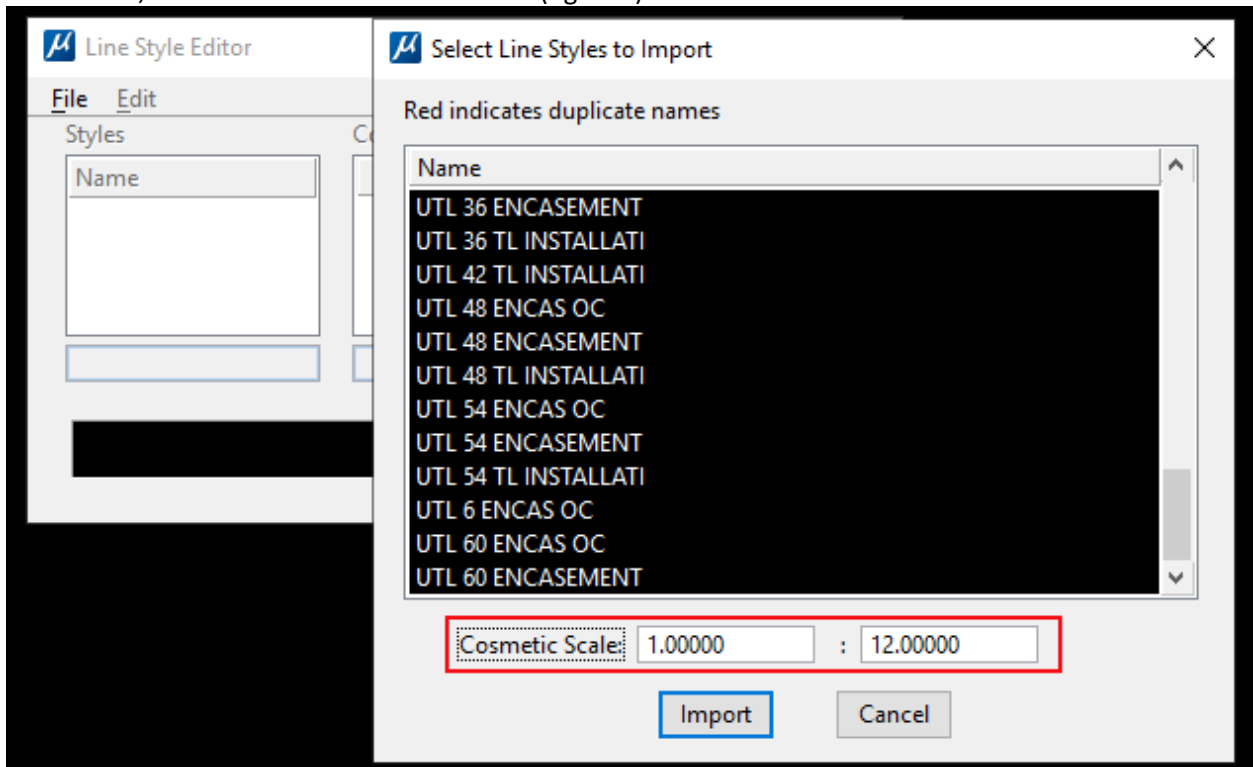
Line Style Editor

File Edit

Styles

Name

Select Line Styles to Import

Red indicates duplicate names

| Name |
|---|
| UTL 36 ENCASEMENT |
| UTL 36 TL INSTALLATI |
| UTL 42 TL INSTALLATI |
| UTL 48 ENCAS OC |
| UTL 48 ENCASEMENT |
| UTL 48 TL INSTALLATI |
| UTL 54 ENCAS OC |
| UTL 54 ENCASEMENT |
| UTL 54 TL INSTALLATI |
| UTL 6 ENCAS OC |
| UTL 60 ENCAS OC |
| UTL 60 ENCASEMENT |

Cosmetic Scale: 1.00000 : 12.00000

Import Cancel